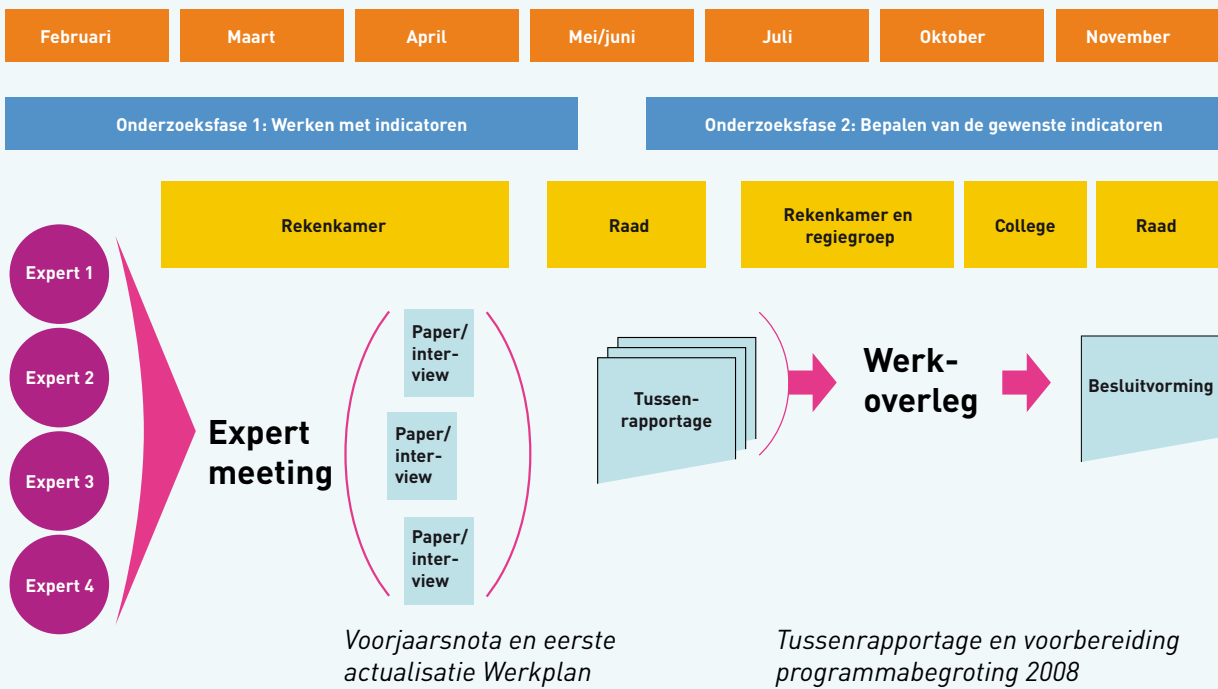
Februari | Maart | April | Mei/juni | Juli | Oktober | November

Onderzoeksfase 1: Werken met indicatoren

Onderzoeksfase 2: Bepalen van de gewenste indicatoren

Rekenkamer

Raad

Rekenkamer en regiegroep

College

Raad

Expert 1

Expert 2

Expert 3

Expert 4

Expert meeting

Paper/ interview

Paper/ interview

Paper/ interview

Tussenrapportage

Werkoverleg

Besluitvorming

Voorjaarsnota en eerste actualisatie Werkplan

Tussenrapportage en voorbereiding programmabegroting 2008